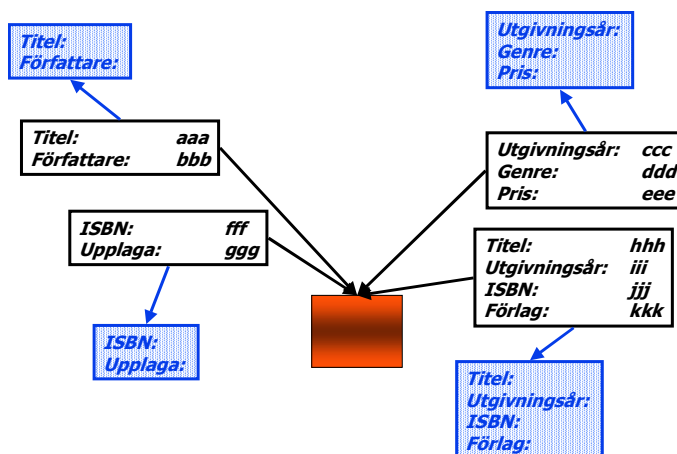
Titel:
Författare:

Utgivningsår:
Genre:
Pris:

Titel: aaa
Författare: bbb

Utgivningsår: ccc
Genre: ddd
Pris: eee

ISBN: fff
Upplaga: ggg

Titel: hhh
Utgivningsår: iii
ISBN: jjj
Förlag: kkk

ISBN:
Upplaga:

Titel:
Utgivningsår:
ISBN:
Förlag: